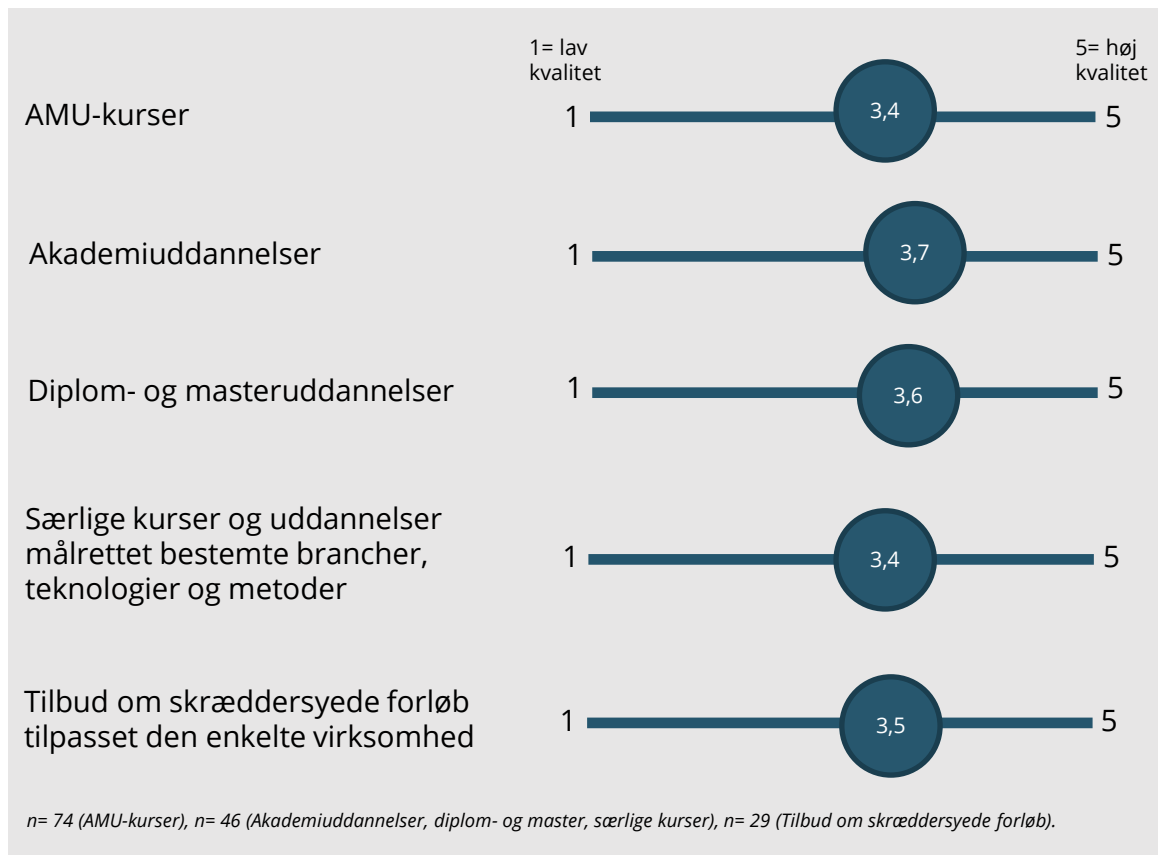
1= lav kvalitet

5= høj kvalitet

AMU-kurser

1 3,4 5

Akademiuddannelser

1 3,7 5

Diplom- og masteruddannelser

1 3,6 5

Særlige kurser og uddannelser målrettet bestemte brancher, teknologier og metoder

1 3,4 5

Tilbud om skræddersyede forløb tilpasset den enkelte virksomhed

1 3,5 5

n= 74 (AMU-kurser), n= 46 (Akademiuddannelser, diplom- og master, særlige kurser), n= 29 (Tilbud om skræddersyede forløb).